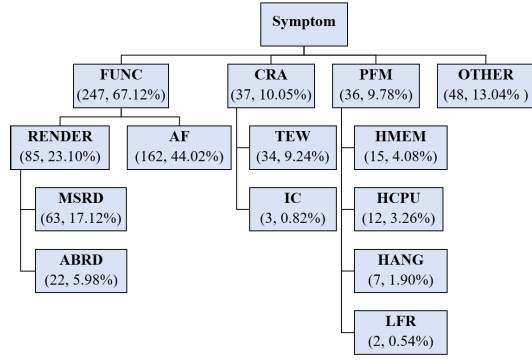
Symptom

FUNC
(247, 67.12%)

CRA
(37, 10.05%)

PFM
(36, 9.78%)

OTHER
(48, 13.04% )

RENDER
(85, 23.10%)

AF
(162, 44.02%)

TEW
(34, 9.24%)

HMEM
(15, 4.08%)

MSRD
(63, 17.12%)

IC
(3, 0.82%)

HCPU
(12, 3.26%)

ABRD
(22, 5.98%)

HANG
(7, 1.90%)

LFR
(2, 0.54%)